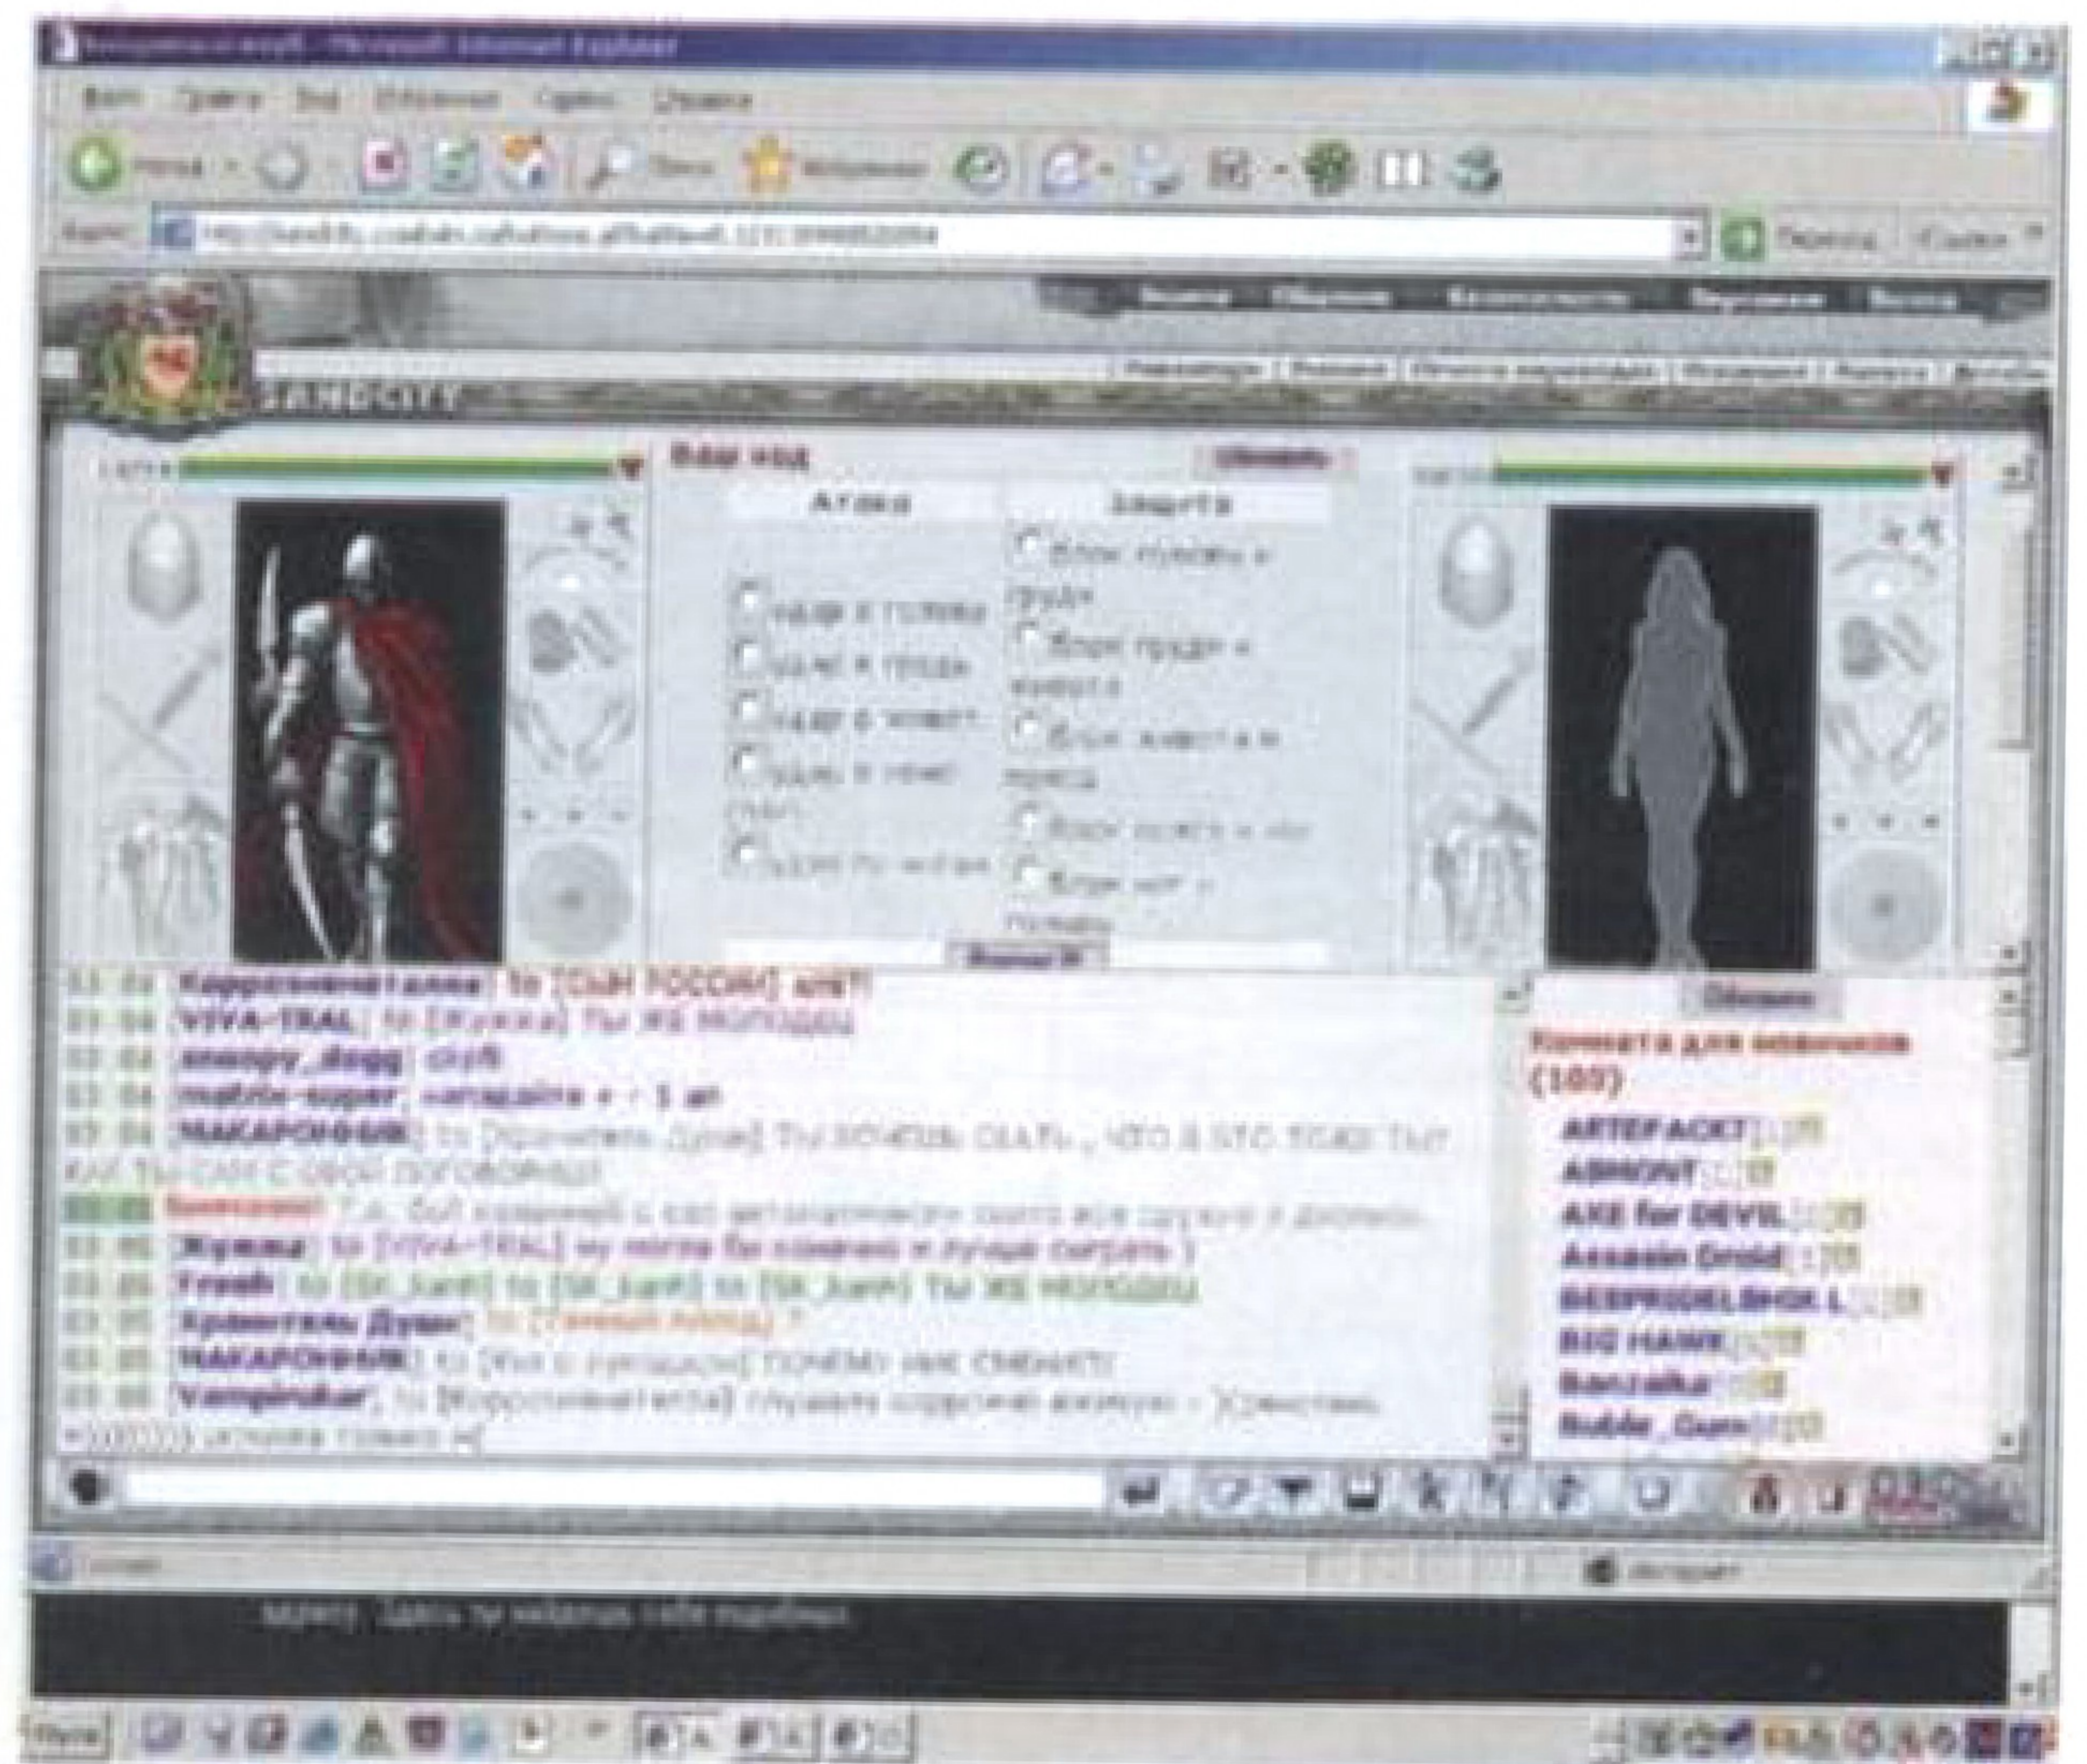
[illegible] - Microsoft Internet Explorer

Файл Правка Вид Избранное Сервис Справка

Назад Поиск Избранное

Адрес http://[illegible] Переход Ссылки

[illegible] Обновить

SANDCITY

Ваш ход Обновить

Атака Защита

Удар в голову
Удар в грудь
Удар в живот
Удар в пах
Удар по ногам

Блок головы и груди
Блок груди и живота
Блок живота и пояса
Блок пояса и ног
Блок ног и головы

Вперед

03 04 Корролина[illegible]: to [СЫН РОССИИ] а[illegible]
03 04 VIVA-TRAL: to [Жужжа] ты же молодец
03 04 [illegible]: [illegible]
03 04 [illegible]: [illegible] 1 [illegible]
03 04 МАКАРОНЫЧ: to [Хранитель Душ] ты хочешь сказать, что я это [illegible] как ты сам с собой договорился
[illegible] Внимание! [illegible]
03 05 Жужжа: to [VIVA-TRAL] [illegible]
03 05 Fresh: to [SK_kam] to [SK_kam] to [SK_kam] ты же молодец
03 05 Хранитель Душ: to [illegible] ?
03 05 МАКАРОНЫЧ: to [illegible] почему ник сменил?
03 06 Vampirduker: to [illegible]
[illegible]

Обновить

Комната для новичков (105)

ARTEFACKT
ABMONT
AKE for DEVIL
Assasin Droid
BESPREDELSHOK L
BIG HAWK
Banzaiku
Bubble_Gum

Готово Интернет

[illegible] Здесь ты найдешь себе подобных

Пуск